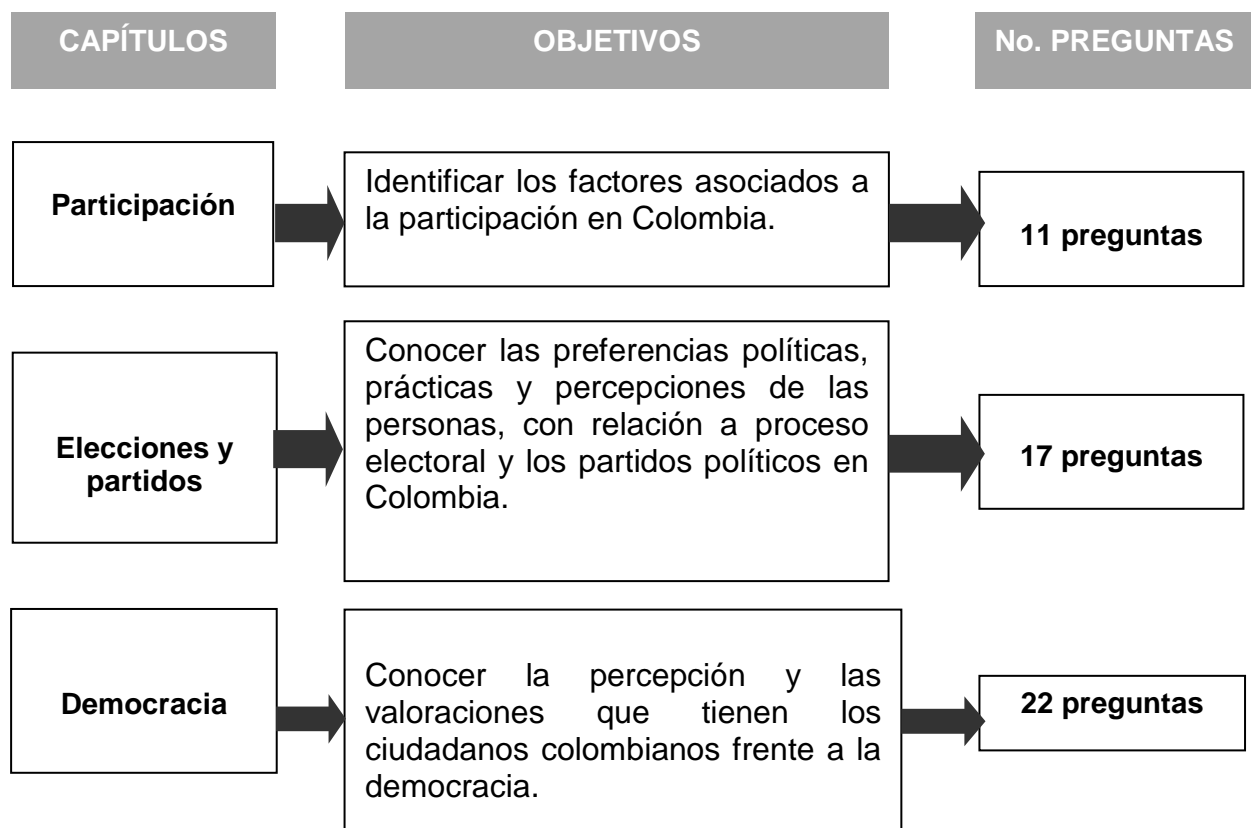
CAPÍTULOS

OBJETIVOS

No. PREGUNTAS

Participación

Identificar los factores asociados a la participación en Colombia.

11 preguntas

Elecciones y partidos

Conocer las preferencias políticas, prácticas y percepciones de las personas, con relación a proceso electoral y los partidos políticos en Colombia.

17 preguntas

Democracia

Conocer la percepción y las valoraciones que tienen los ciudadanos colombianos frente a la democracia.

22 preguntas